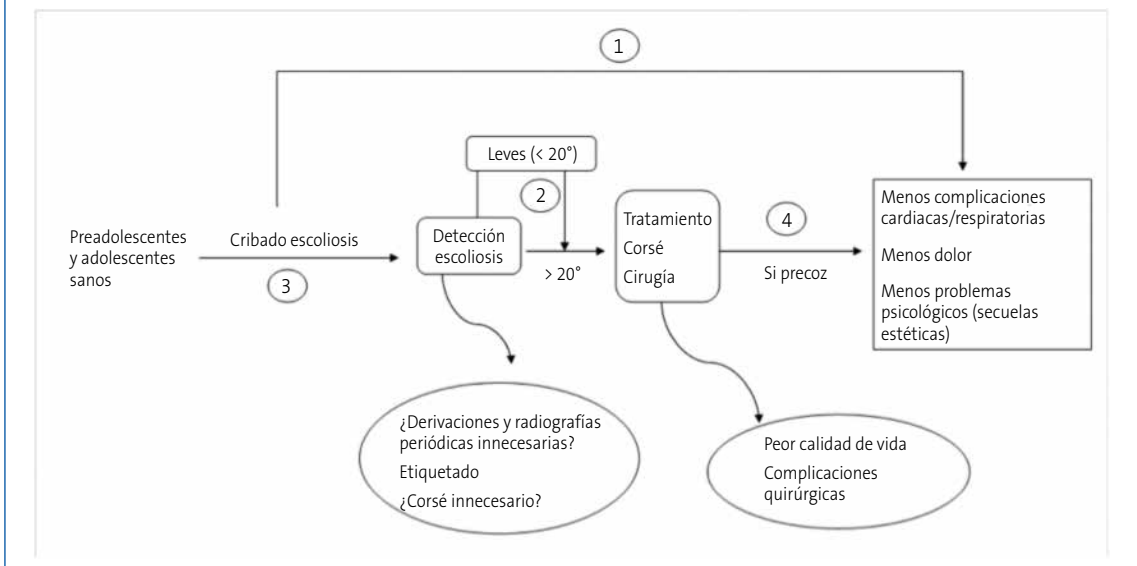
1

Leves (< 20°)

2

Preadolescentes y adolescentes sanos

Cribado escoliosis

3

Detección escoliosis

> 20°

Tratamiento
Corsé
Cirugía

4

Si precoz

Menos complicaciones cardiacas/respiratorias

Menos dolor

Menos problemas psicológicos (secuelas estéticas)

¿Derivaciones y radiografías periódicas innecesarias?

Etiquetado

¿Corsé innecesario?

Peor calidad de vida

Complicaciones quirúrgicas